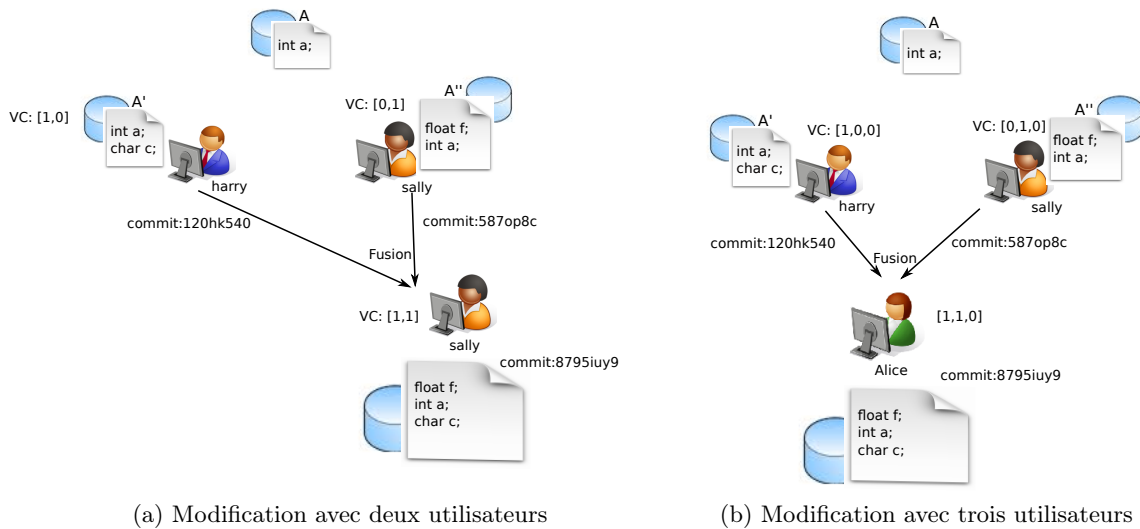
A
int a;

VC: [1,0]
A'
int a;
char c;
harry

VC: [0,1]
A''
float f;
int a;
sally

commit:120hk540
commit:587op8c
Fusion

VC: [1,1]
sally
commit:8795iuy9

float f;
int a;
char c;

(a) Modification avec deux utilisateurs

A
int a;

A'
int a;
char c;
VC: [1,0,0]
harry

VC: [0,1,0]
A''
float f;
int a;
sally

commit:120hk540
Fusion
commit:587op8c

[1,1,0]
Alice
commit:8795iuy9

float f;
int a;
char c;

(b) Modification avec trois utilisateurs